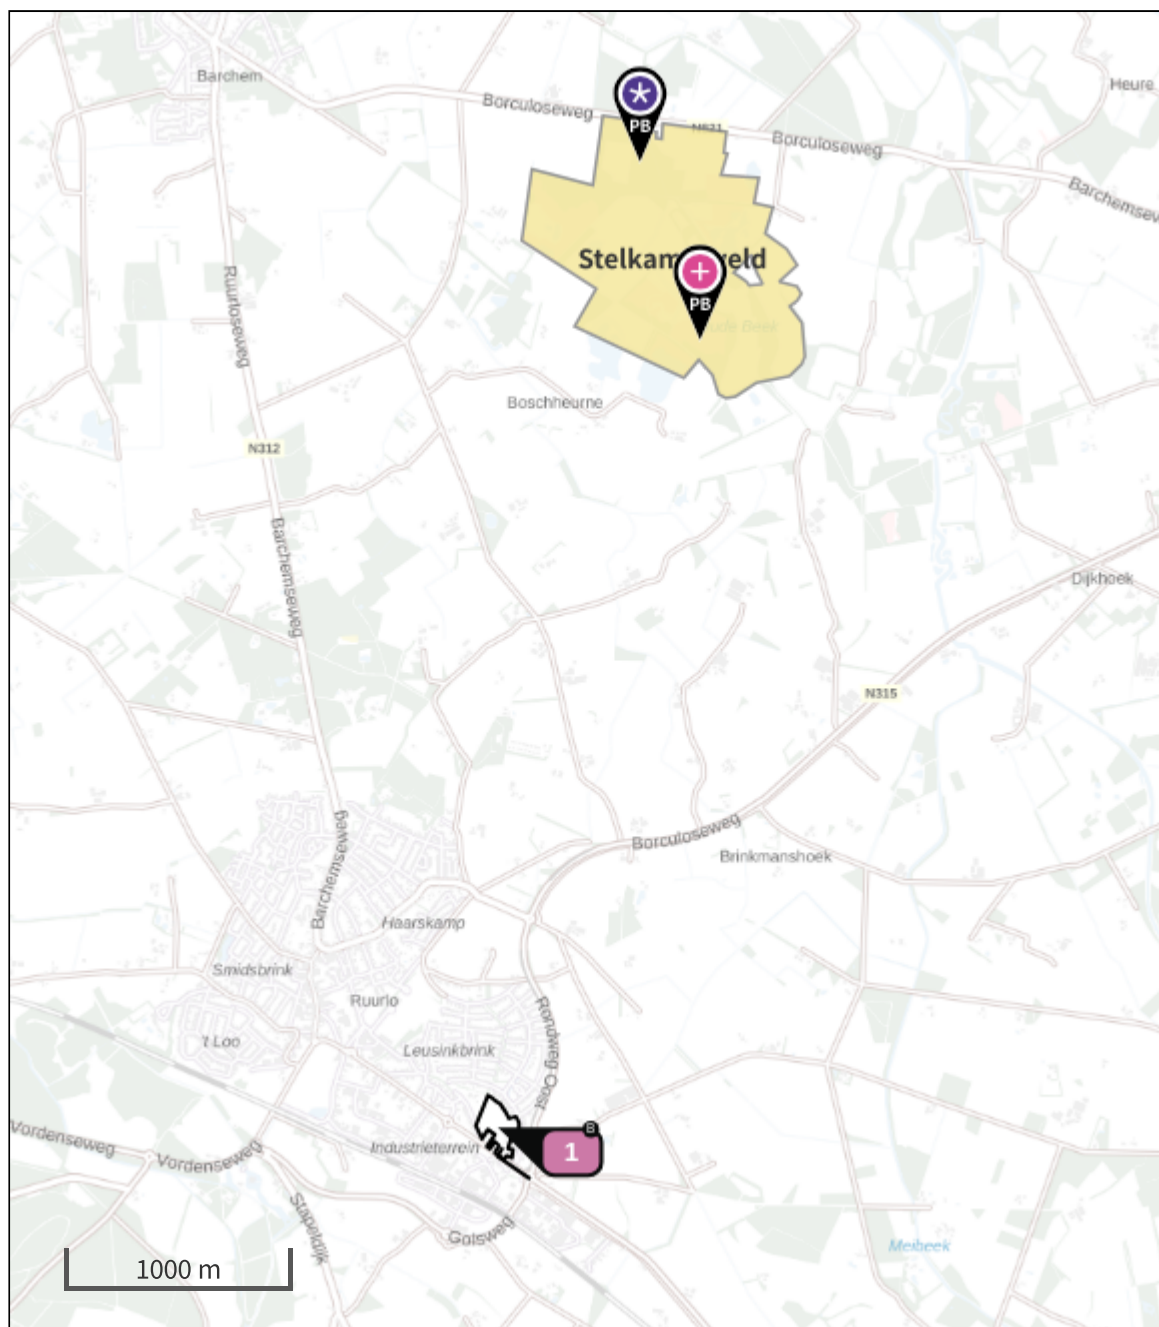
Barchem
Borculoseweg
PB
N321
Borculoseweg
Heure
Barchemseweg
Stelkam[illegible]eld
PB
Oude Beek
Ruurloseweg
Boschheurne
N312
Barchemseweg
Dijkhoek
N315
Borculoseweg
Brinkmanshoek
Barchemseweg
Haarskamp
Smidsbrink
Ruurlo
't Loo
Leusinkbrink
Rondweg-Oost
B
1
Vordenseweg
Vordenseweg
Industrieterrein
Stapeldijk
Groenloseweg
Meibeek
1000 m